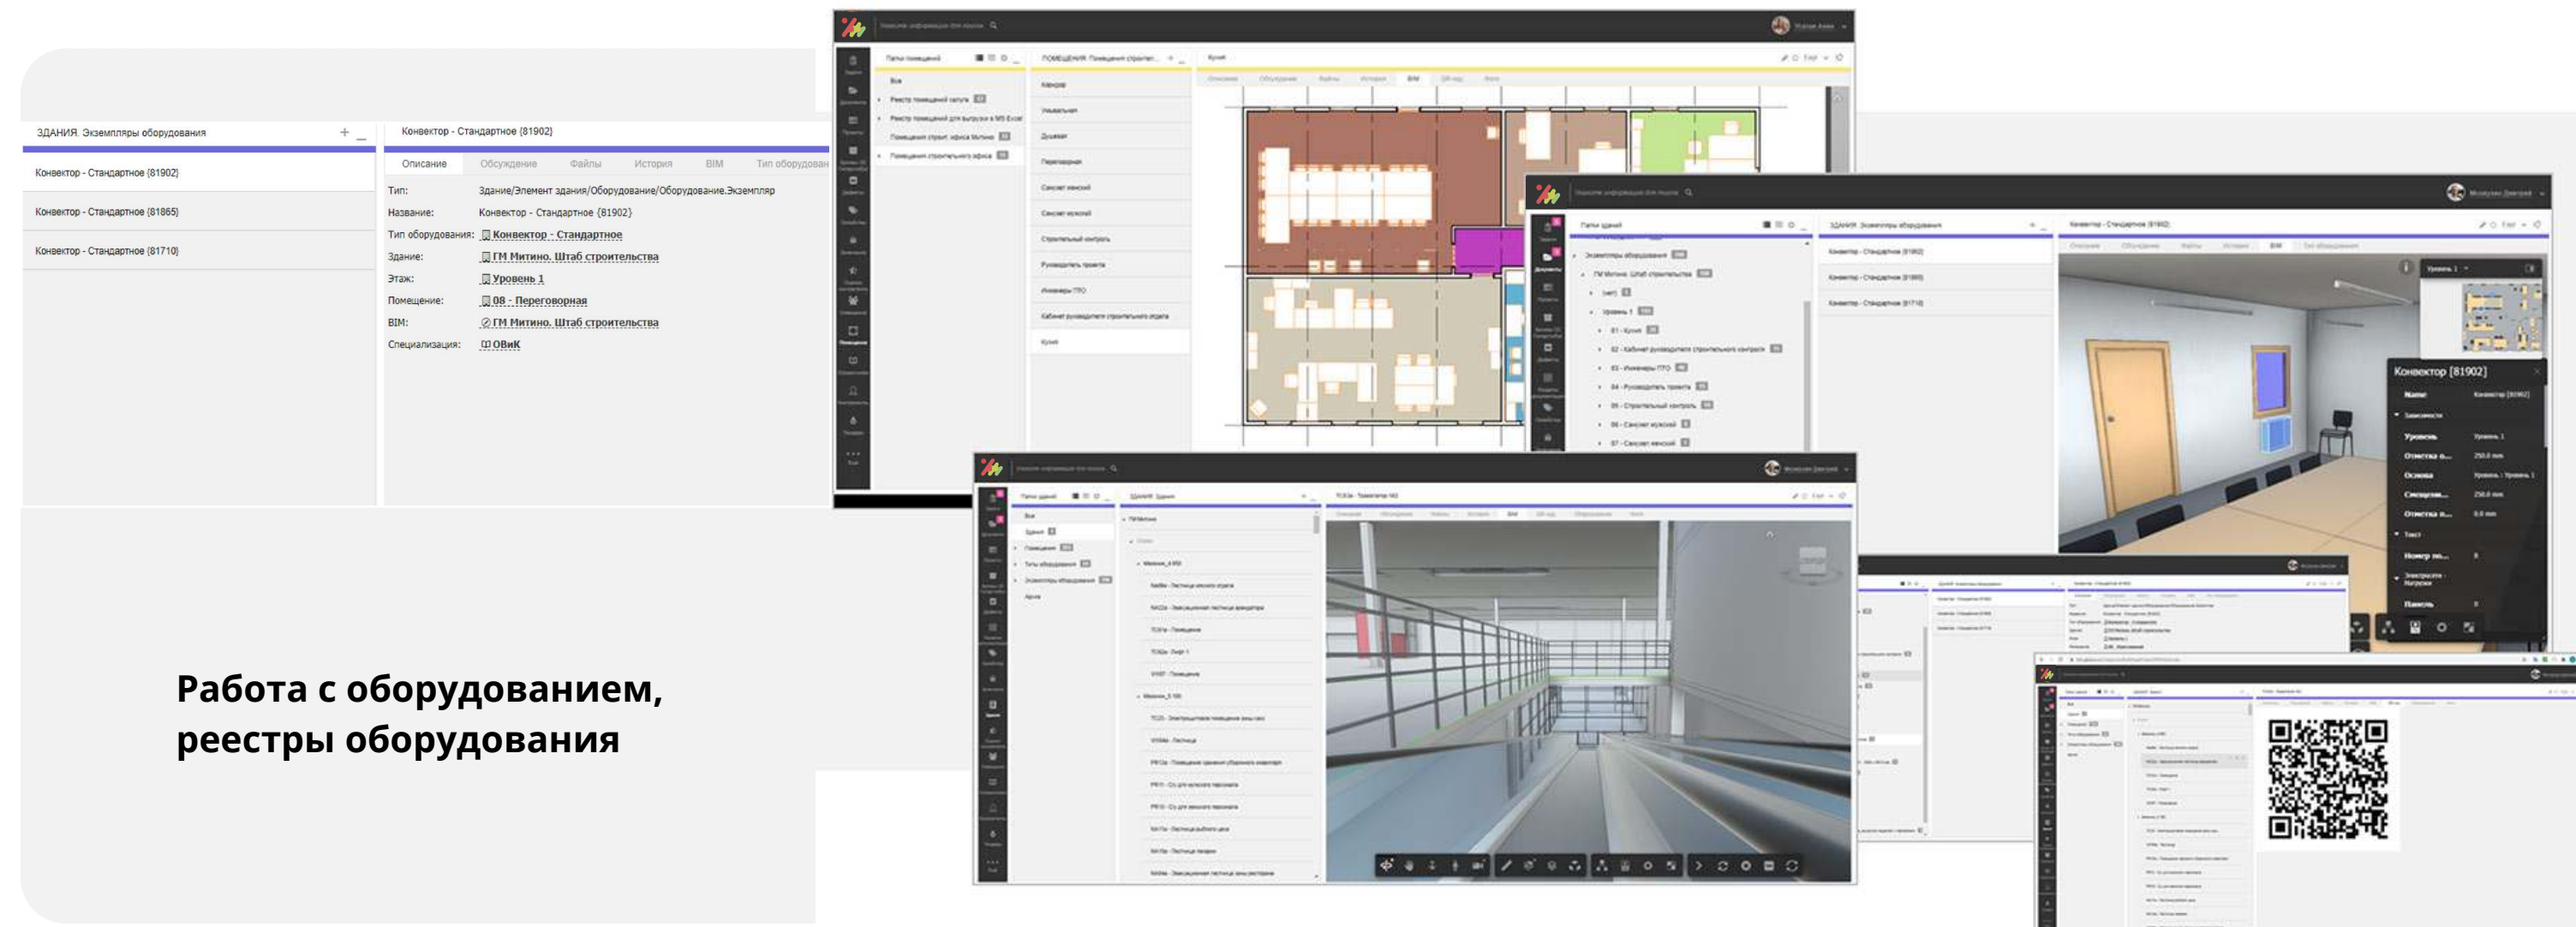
ЗДАНИЯ. Экземпляры оборудования

Конвектор - Стандартное (81902)

Конвектор - Стандартное (81865)

Конвектор - Стандартное (81710)

Конвектор - Стандартное (81902)

Описание | Обсуждение | Файлы | История | BIM | Тип оборудован

Тип: Здание/Элемент здания/Оборудование/Оборудование.Экземпляр
Название: Конвектор - Стандартное (81902)
Тип оборудования: Конвектор - Стандартное
Здание: ГМ Митино. Штаб строительства
Этаж: Уровень 1
Помещение: 08 - Переговорная
BIM: ГМ Митино. Штаб строительства
Специализация: ОВиК

Работа с оборудованием, реестры оборудования

Конвектор [81902]